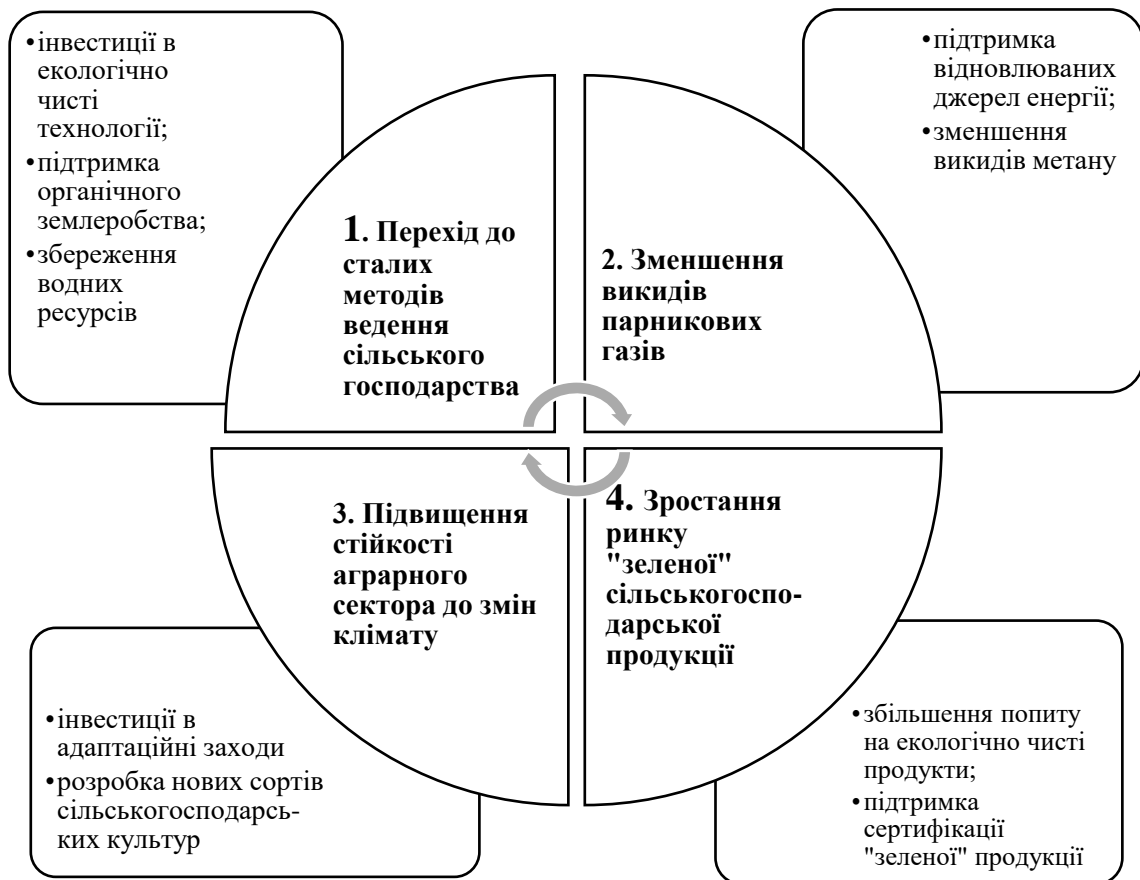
•інвестиції в екологічно чисті технології;
•підтримка органічного землеробства;
•збереження водних ресурсів

•підтримка відновлюваних джерел енергії;
•зменшення викидів метану

1. Перехід до сталих методів ведення сільського господарства

2. Зменшення викидів парникових газів

3. Підвищення стійкості аграрного сектора до змін клімату

4. Зростання ринку "зеленої" сільськогосподарської продукції

•інвестиції в адаптаційні заходи
•розробка нових сортів сільськогосподарських культур

•збільшення попиту на екологічно чисті продукти;
•підтримка сертифікації "зеленої" продукції